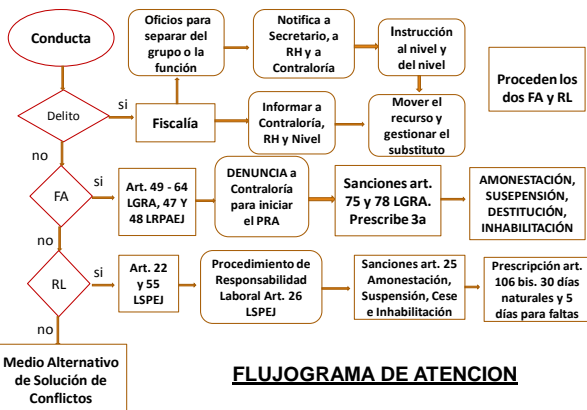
Conducta

Oficios para separar del grupo o la función

Notifica a Secretario, a RH y a Contraloría

Instrucción al nivel y del nivel

Proceden los dos FA y RL

Delito

si

Fiscalía

Informar a Contraloría, RH y Nivel

Mover el recurso y gestionar el substituto

no

FA

si

Art. 49 - 64 LGRA, 47 Y 48 LRPAEJ

DENUNCIA a Contraloría para iniciar el PRA

Sanciones art. 75 y 78 LGRA. Prescribe 3a

AMONESTACIÓN, SUSEPENSIÓN, DESTITUCIÓN, INHABILITACIÓN

no

RL

si

Art. 22 y 55 LSPEJ

Procedimiento de Responsabilidad Laboral Art. 26 LSPEJ

Sanciones art. 25 Amonestación, Suspensión, Cese e Inhabilitación

Prescripción art. 106 bis. 30 días naturales y 5 días para faltas

no

Medio Alternativo de Solución de Conflictos

FLUJOGRAMA DE ATENCION